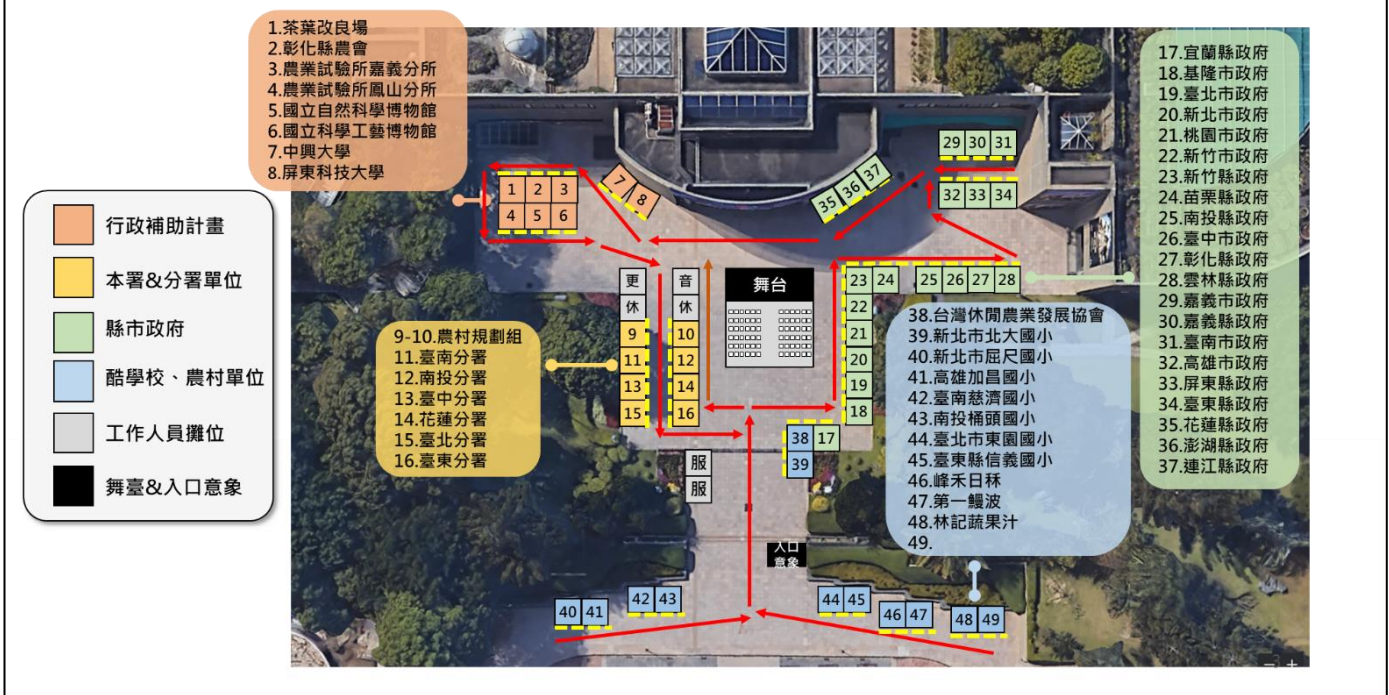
1.茶葉改良場
2.彰化縣農會
3.農業試驗所嘉義分所
4.農業試驗所鳳山分所
5.國立自然科學博物館
6.國立科學工藝博物館
7.中興大學
8.屏東科技大學

行政補助計畫
本署&分署單位
縣市政府
酷學校、農村單位
工作人員攤位
舞臺&入口意象

9-10.農村規劃組
11.臺南分署
12.南投分署
13.臺中分署
14.花蓮分署
15.臺北分署
16.臺東分署

1 2 3
4 5 6
7 8
更 休
音 休
9 10
11 12
13 14
15 16
舞台
服 服
入口意象
29 30 31
32 33 34
35 36 37
23 24
25 26 27 28
22 21 20 19 18
38 17
39
40 41
42 43
44 45
46 47
48 49

38.臺灣休閒農業發展協會
39.新北市北大國小
40.新北市屈尺國小
41.高雄加昌國小
42.臺南慈濟國小
43.南投桶頭國小
44.臺北市東園國小
45.臺東縣信義國小
46.峰禾日林
47.第一鰻波
48.林記蔬果汁
49.

17.宜蘭縣政府
18.基隆市政府
19.臺北市政府
20.新北市政府
21.桃園市政府
22.新竹市政府
23.新竹縣政府
24.苗栗縣政府
25.南投縣政府
26.臺中市政府
27.彰化縣政府
28.雲林縣政府
29.嘉義市政府
30.嘉義縣政府
31.臺南市政府
32.高雄市政府
33.屏東縣政府
34.臺東縣政府
35.花蓮縣政府
36.澎湖縣政府
37.連江縣政府